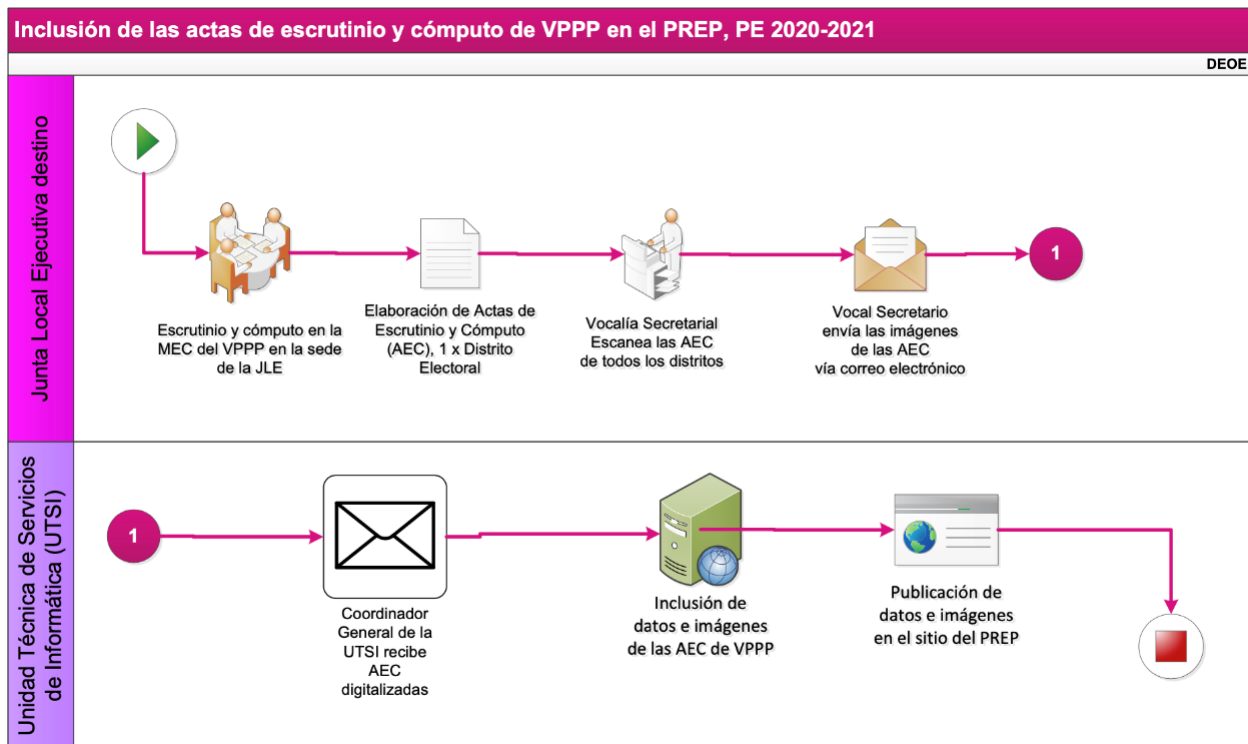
Inclusión de las actas de escrutinio y cómputo de VPPP en el PREP, PE 2020-2021

DEOE

Junta Local Ejecutiva destino

Escrutinio y cómputo en la MEC del VPPP en la sede de la JLE

Elaboración de Actas de Escrutinio y Cómputo (AEC), 1 x Distrito Electoral

Vocalía Secretarial Escanea las AEC de todos los distritos

Vocal Secretario envía las imágenes de las AEC vía correo electrónico

1

Unidad Técnica de Servicios de Informática (UTSI)

1

Coordinador General de la UTSI recibe AEC digitalizadas

Inclusión de datos e imágenes de las AEC de VPPP

Publicación de datos e imágenes en el sitio del PREP